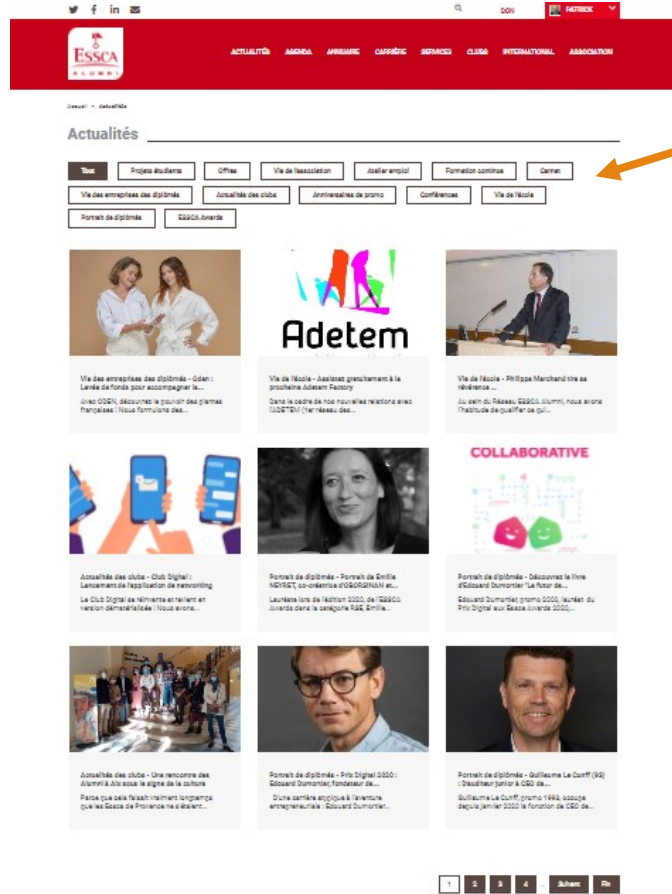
DON PATRICK

ESSCA ALUMNI

ACTUALITÉS AGENDA ANNUAIRE CARRIÈRE SERVICES CLUBS INTERNATIONAL ASSOCIATION

Accueil > Actualités

Actualités

Tous | Projets étudiants | Offres | Vie de l'association | Atelier emploi | Formation continue | Carnet | Vie des entreprises des diplômés | Actualités des clubs | Anniversaires de promo | Conférences | Vie de l'école | Portrait de diplômés | ESSCA Awards

Vie des entreprises des diplômés - Oden : Levée de fonds pour accompagner la...
Avec ODEN, découvrez le pouvoir des plantes françaises ! Nous formulons des...

Adetem

Vie de l'école - Assistez gratuitement à la prochaine Adetem Factory
Dans le cadre de nos nouvelles relations avec l'ADETEM (1er réseau des...

Vie de l'école - Philippe Marchand tire sa révérence ...
Au sein du Réseau ESSCA Alumni, nous avons l'habitude de qualifier ce qui...

Actualités des clubs - Club Digital : Lancement de l'application de networking
Le Club Digital se réinvente et relient en version dématérialisée ! Nous avons...

Portrait de diplômés - Portrait de Emilie NEYRET, co-créatrice d'OSORGINAN et...
Lauréate lors de l'édition 2020, de l'ESSCA Awards dans la catégorie RSE, Emilie...

COLLABORATIVE

Portrait de diplômés - Découvrez le livre d'Edouard Dumortier "Le futur de...
Edouard Dumortier, promo 2000, lauréat du Prix Digital aux Essca Awards 2020,...

Actualités des clubs - Une rencontre des Alumni à Aix sous le signe de la culture
Parce que cela faisait vraiment longtemps que les Essca de Provence ne s'étaient...

Portrait de diplômés - Prix Digital 2020 : Edouard Dumortier, fondateur de...
D'une carrière atypique à l'aventure entrepreneuriale : Edouard Dumortier...

Portrait de diplômés - Guillaume Le Cunff (92) : Deudfleur junior à CEO de...
Guillaume Le Cunff, promo 1992, occupe depuis janvier 2020 la fonction de CEO de...

1 2 3 4 ... Suivant Fin